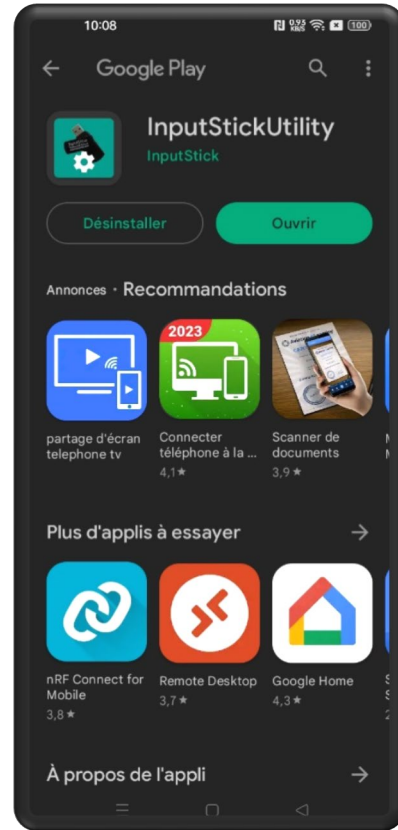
10:08

0,95 KB/S

100

Google Play

InputStickUtility

InputStick

Désinstaller

Ouvrir

Annonces · Recommandations

2023

partage d'écran telephone tv

Connecter téléphone à la ...

4,1★

Scanner de documents

3,9★

Plus d'applis à essayer

nRF Connect for Mobile

3,8★

Remote Desktop

3,7★

Google Home

4,3★

À propos de l'appli